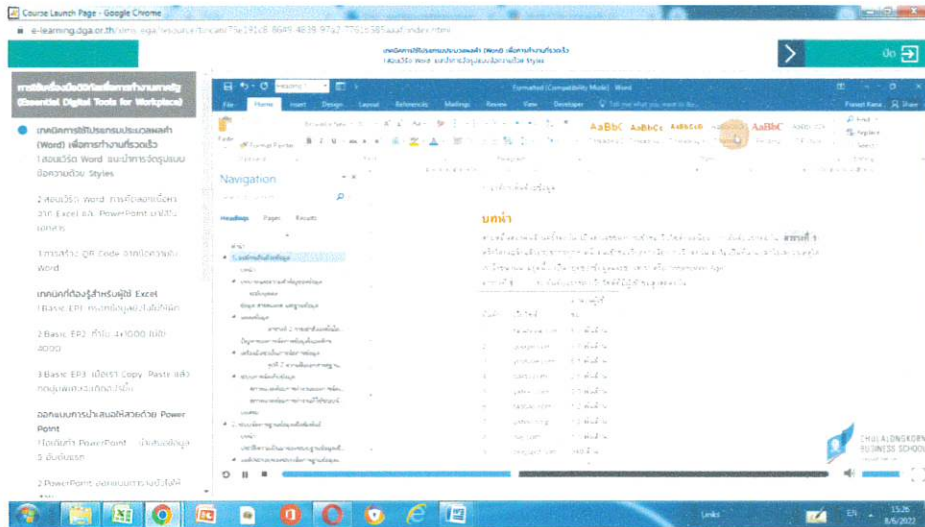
Course Launch Page - Google Chrome

e-learning.dga.or.th/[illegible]/index.html

เทคนิคการใช้โปรแกรมประมวลผลคำ (Word) เพื่อการทำงานที่รวดเร็ว
1.สอนวิธีใช้ Word แนะนำการจัดรูปแบบข้อความด้วย Styles

ปิด

การใช้เครื่องมือดิจิทัลเพื่อการทำงานยุคใหม่ (Essential Digital Tools for Workplace)

เทคนิคการใช้โปรแกรมประมวลผลคำ (Word) เพื่อการทำงานที่รวดเร็ว
1.สอนวิธีใช้ Word แนะนำการจัดรูปแบบข้อความด้วย Styles

2.สอนวิธีใช้ Word การคัดลอกเนื้อหาจาก Excel และ PowerPoint มาใช้ในเอกสาร

3.การสร้าง QR Code จากข้อความใน Word

เทคนิคที่ต้องรู้สำหรับผู้ใช้ Excel
1.Basic EP1 การกรอกข้อมูลให้ไวขึ้น

2.Basic EP2 ทำไม 4x1000 ได้ 4000

3.Basic EP3 เมื่อเรา Copy Paste แล้วข้อมูลผิดพลาด

ออกแบบการนำเสนอให้สวยด้วย PowerPoint
1.ใช้ PowerPoint นำเสนอข้อมูล 3 อันดับแรก

2.PowerPoint ออกแบบการนำเสนอ

Formatted (Compatibility Mode) - Word

File Home Insert Design Layout References Mailings Review View Developer Tell me what you want to do

Paste Format Painter

AaBbC AaBbCc AaBbCcD AaBbCcD AaBbC

Navigation

Headings Pages Results

บทนำ

CHULALONGKORN BUSINESS SCHOOL

Links EN 15:26 8/6/2022